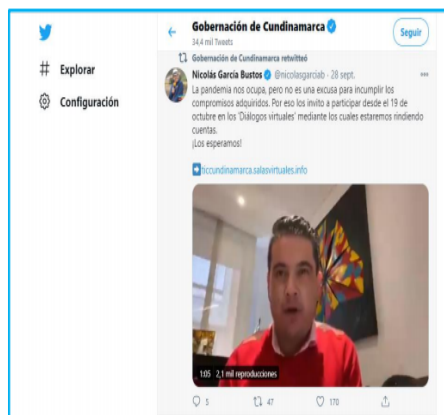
Explorar

Configuración

Gobernación de Cundinamarca
34,4 mil Tweets

Seguir

Gobernación de Cundinamarca retwitteó

Nicolás García Bustos @nicolasgarciab · 28 sept.

La pandemia nos ocupa, pero no es una excusa para incumplir los compromisos adquiridos. Por eso los invito a participar desde el 19 de octubre en los 'Diálogos virtuales' mediante los cuales estaremos rindiendo cuentas.
¡Los esperamos!

ticcundinamarca.salasvirtuales.info

1:05 2,1 mil reproducciones

5 47 170